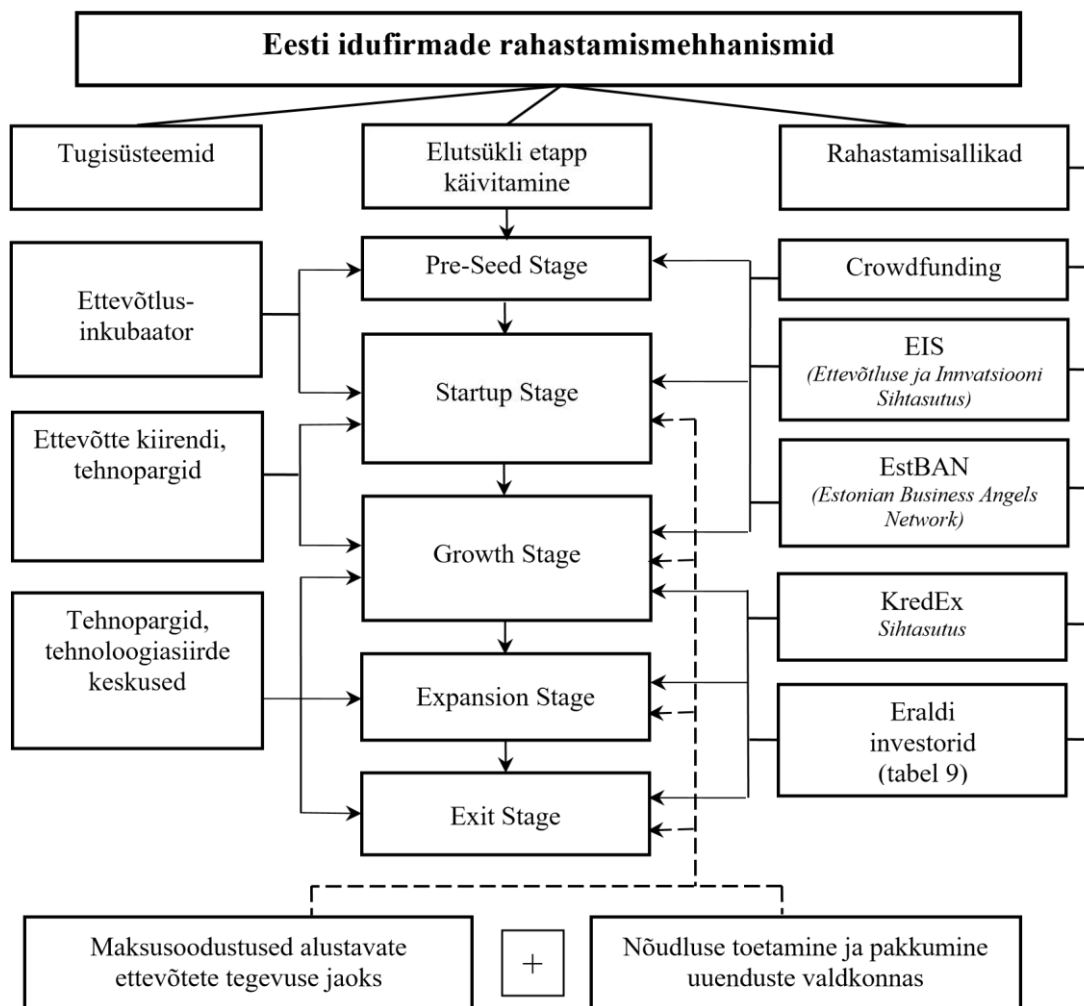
Eesti idufirmade rahastamismehhanismid

Tugisüsteemid

Elutsükli etapp käivitamine

Rahastamisallikad

Ettevõtlus-inkubaator

Ettevõtte kiirendi, tehnopargid

Tehnopargid, tehnoloogiasiirde keskused

Pre-Seed Stage

Startup Stage

Growth Stage

Expansion Stage

Exit Stage

Crowdfunding

EIS
(Ettevõtluse ja Innvatsiooni Sihtasutus)

EstBAN
(Estonian Business Angels Network)

KredEx
Sihtasutus

Eraldi investorid (tabel 9)

Maksusoodustused alustavate ettevõtete tegevuse jaoks

+

Nõudluse toetamine ja pakkumine uuenduste valdkonnas